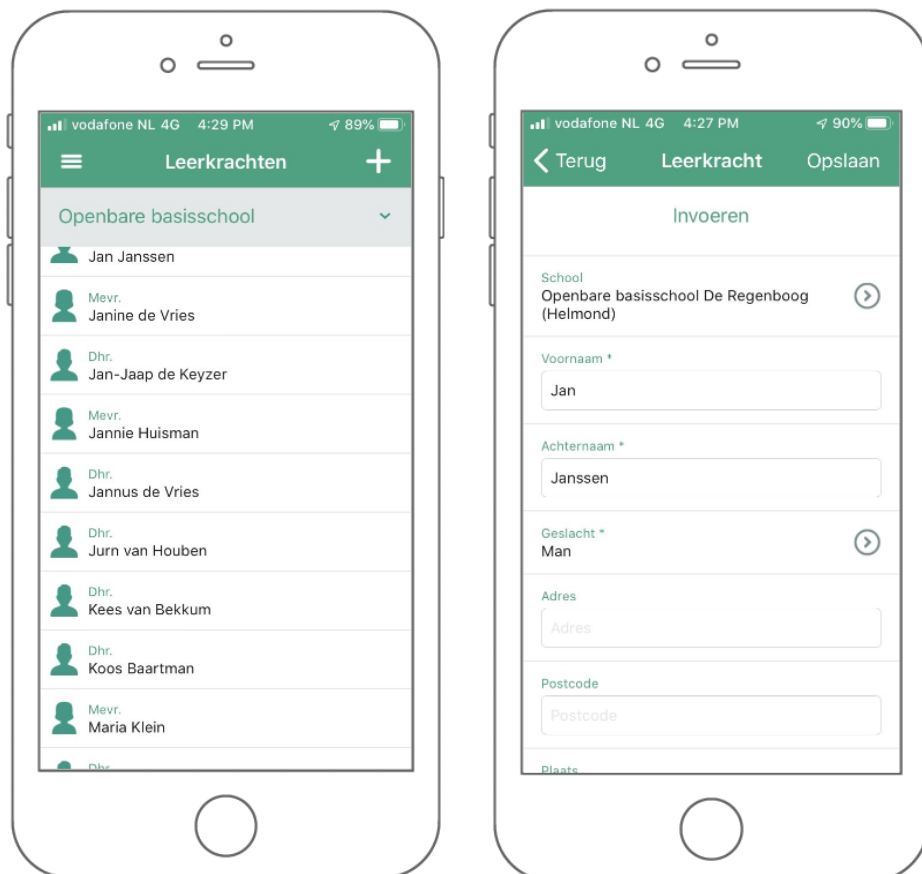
vodafone NL 4G 4:29 PM 89%

Leerkrachten

+

Openbare basisschool

Jan Janssen

Mevr.
Janine de Vries

Dhr.
Jan-Jaap de Keyzer

Mevr.
Jannie Huisman

Dhr.
Jannus de Vries

Dhr.
Jurn van Houben

Dhr.
Kees van Bekkum

Dhr.
Koos Baartman

Mevr.
Maria Klein

Dhr.

vodafone NL 4G 4:27 PM 90%

Terug Leerkracht Opslaan

Invoeren

School
Openbare basisschool De Regenboog (Helmond)

Voornaam *
Jan

Achternaam *
Janssen

Geslacht *
Man

Adres
Adres

Postcode
Postcode

Plaats